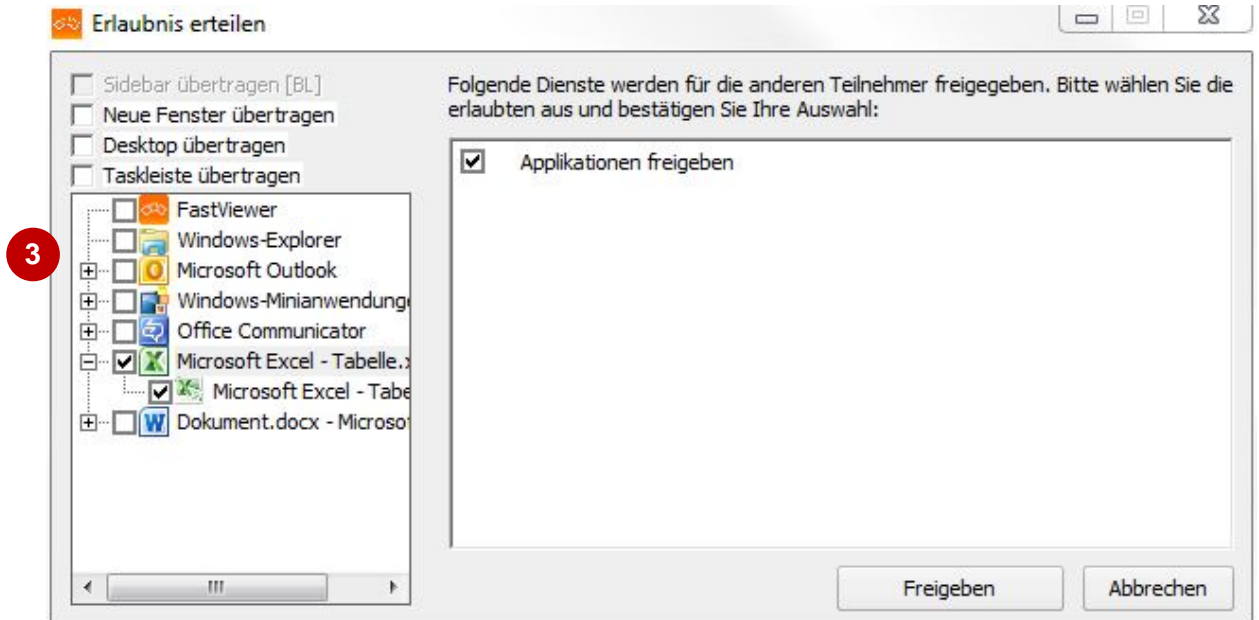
Erlaubnis erteilen

Sidebar übertragen [BL]
Neue Fenster übertragen
Desktop übertragen
Taskleiste übertragen

3

FastViewer
Windows-Explorer
Microsoft Outlook
Windows-Minianwendung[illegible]
Office Communicator
Microsoft Excel - Tabelle.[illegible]
Microsoft Excel - Tabe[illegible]
Dokument.docx - Microso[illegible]

Folgende Dienste werden für die anderen Teilnehmer freigegeben. Bitte wählen Sie die erlaubten aus und bestätigen Sie Ihre Auswahl:

Applikationen freigeben

Freigeben
Abbrechen